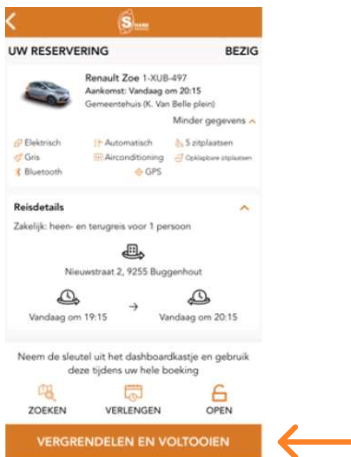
UW RESERVERING

BEZIG

Renault Zoe 1-XUB-497
Aankomst: Vandaag om 20:15
Gemeentehuis (K. Van Belle plein)

Minder gegevens

Elektrisch
Automatisch
5 zitplaatsen
Gris
Airconditioning
Opklapbare zitplaatsen
Bluetooth
GPS

Reisdetails

Zakelijk: heen- en terugreis voor 1 persoon

Nieuwstraat 2, 9255 Buggenhout

Vandaag om 19:15

Vandaag om 20:15

Neem de sleutel uit het dashboardkastje en gebruik deze tijdens uw hele boeking

ZOEKEN
VERLENGEN
OPEN

VERGRENDELEN EN VOLTOOIEN